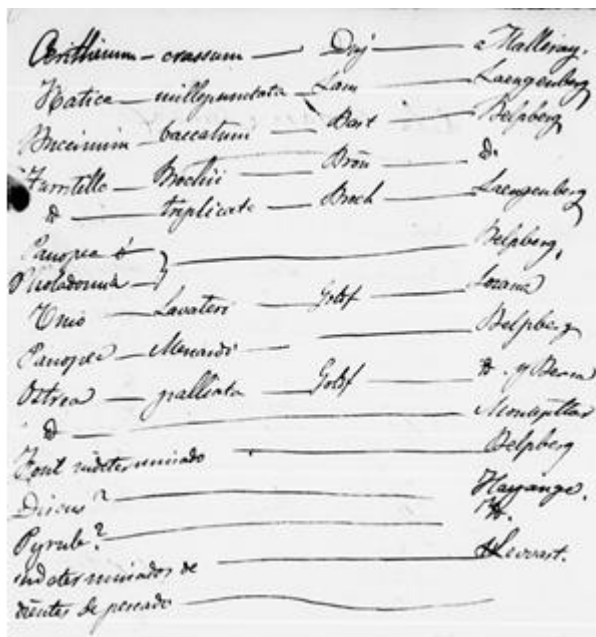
Cerithium — crassum — Desj — Kalleiney

Natica — millepunctata — Lam — Langenberg

Buccinum — baccatum — Bast — Belpberg

Turritella — Brochii — Bron — do

do — triplicata — Broch — Langenberg

Panopea ó Pholadomia } — Belpberg

Unio — Lavateri — Goldf — Lausanne

Panopea — Menardi — Belpberg

Ostrea — palliata — Goldf — do ó Berne

do — Montpellier

Bout indeterminado — Belpberg

Dicer? — Hagange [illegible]

Pyrula? — Heuvast

indeterminados de dientes de pescado